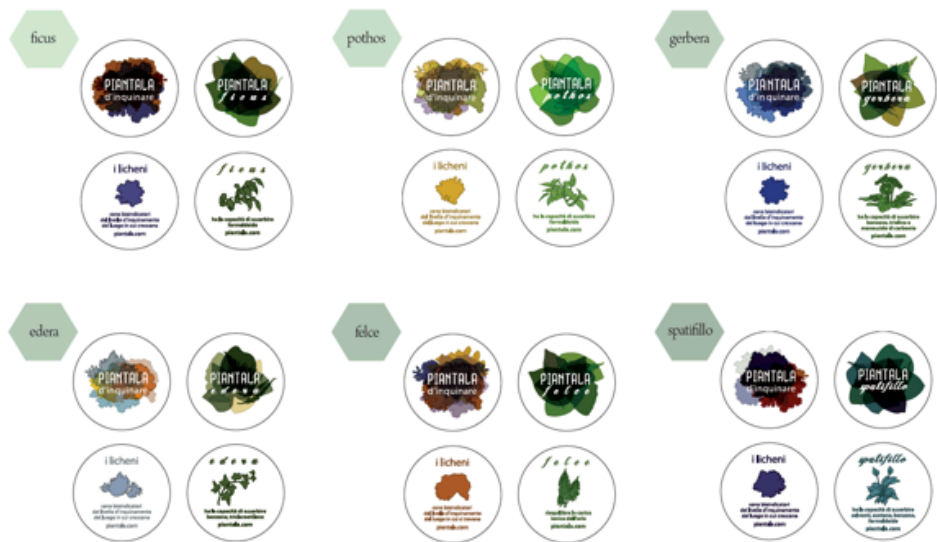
ficus

PIANTALA d'inquinare

PIANTALA ficus

i licheni
sono bioindicatori del livello d'inquinamento del luogo in cui crescono
piantala.com

ficus
ha la capacità di assorbire formaldeide
piantala.com

pothos

PIANTALA d'inquinare

PIANTALA pothos

i licheni
sono bioindicatori del livello d'inquinamento del luogo in cui crescono
piantala.com

pothos
ha la capacità di assorbire formaldeide
piantala.com

gerbera

PIANTALA d'inquinare

PIANTALA gerbera

i licheni
sono bioindicatori del livello d'inquinamento del luogo in cui crescono
piantala.com

gerbera
ha la capacità di assorbire benzene, tricloro e monossido di carbonio
piantala.com

edera

PIANTALA d'inquinare

PIANTALA edera

i licheni
sono bioindicatori del livello d'inquinamento del luogo in cui crescono
piantala.com

edera
ha la capacità di assorbire benzene, tricloroetilene
piantala.com

felce

PIANTALA d'inquinare

PIANTALA felce

i licheni
sono bioindicatori del livello d'inquinamento del luogo in cui crescono
piantala.com

felce
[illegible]
piantala.com

spatifillo

PIANTALA d'inquinare

PIANTALA spatifillo

i licheni
sono bioindicatori del livello d'inquinamento del luogo in cui crescono
piantala.com

spatifillo
ha la capacità di assorbire solventi, acetone, benzene, formaldeide
piantala.com